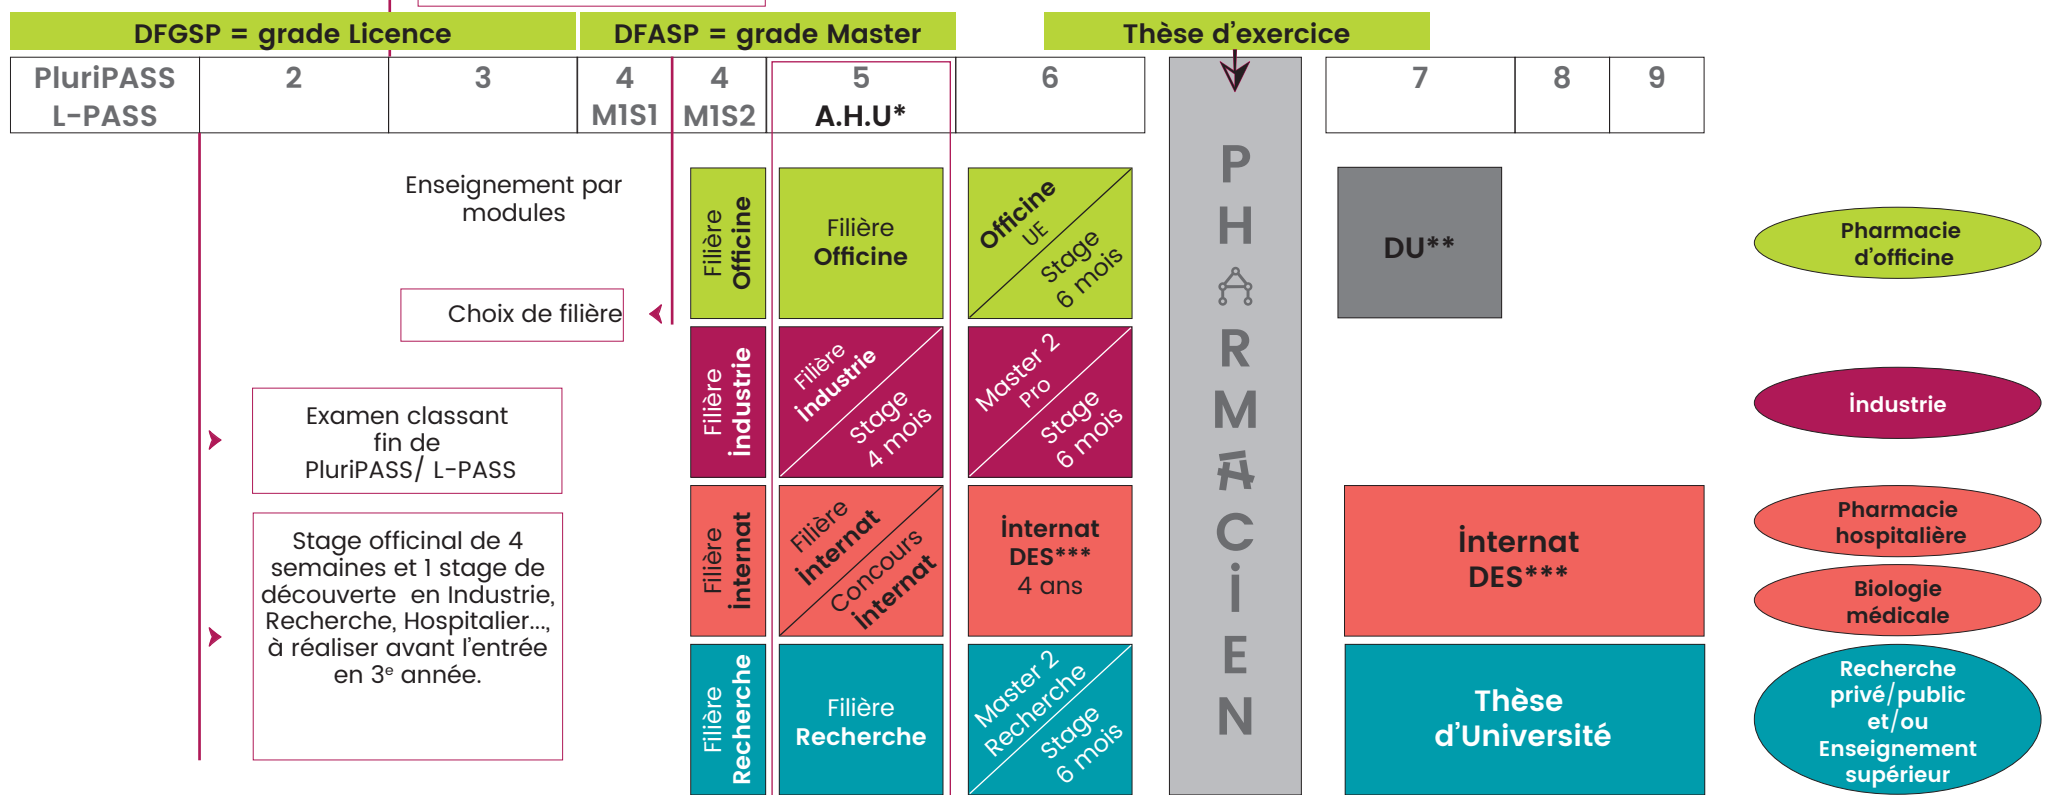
DFGSP = grade Licence

DFASP = grade Master

Thèse d'exercice

| PluriPASS L-PASS | 2 | 3 | 4 M1S1 | 4 M1S2 | 5 A.H.U* | 6 | PHARMACIEN | 7 | 8 | 9 |
|---|---|---|---|---|---|---|---|---|---|---|

Enseignement par modules

Choix de filière

Examen classant fin de PluriPASS/ L-PASS

Stage officinal de 4 semaines et 1 stage de découverte en Industrie, Recherche, Hospitalier..., à réaliser avant l'entrée en 3$^{e}$ année.

Filière Officine

Filière Officine

Officine UE Stage 6 mois

Filière industrie

Filière industrie Stage 4 mois

Master 2 Pro Stage 6 mois

Filière internat

Filière internat Concours internat

internat DES*** 4 ans

Filière Recherche

Filière Recherche

Master 2 Recherche Stage 6 mois

P H A R M A C I E N

DU**

internat DES***

Thèse d'Université

Pharmacie d'officine

industrie

Pharmacie hospitalière

Biologie médicale

Recherche privé/public et/ou Enseignement supérieur